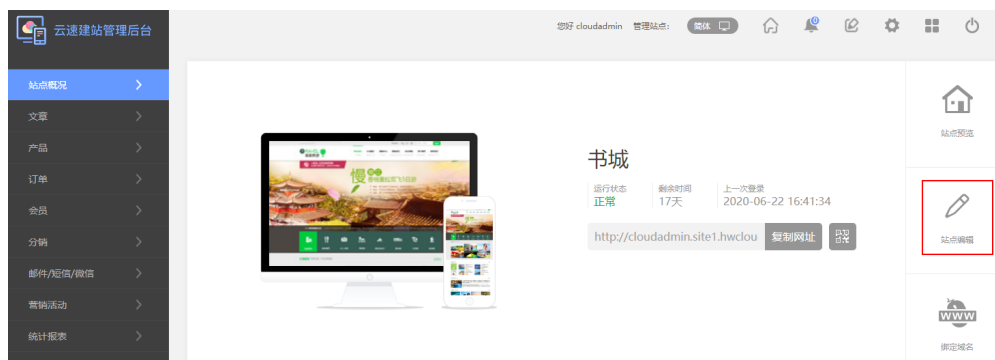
云速建站管理后台

您好 cloudadmin 管理站点: 简体

0

站点概况
文章
产品
订单
会员
分销
邮件/短信/微信
营销活动
统计报表

书城

运行状态
正常
剩余时间
17天
上一次登录
2020-06-22 16:41:34

http://cloudadmin.site1.hwclou
复制网址

站点预览

站点编辑

WWW
绑定域名